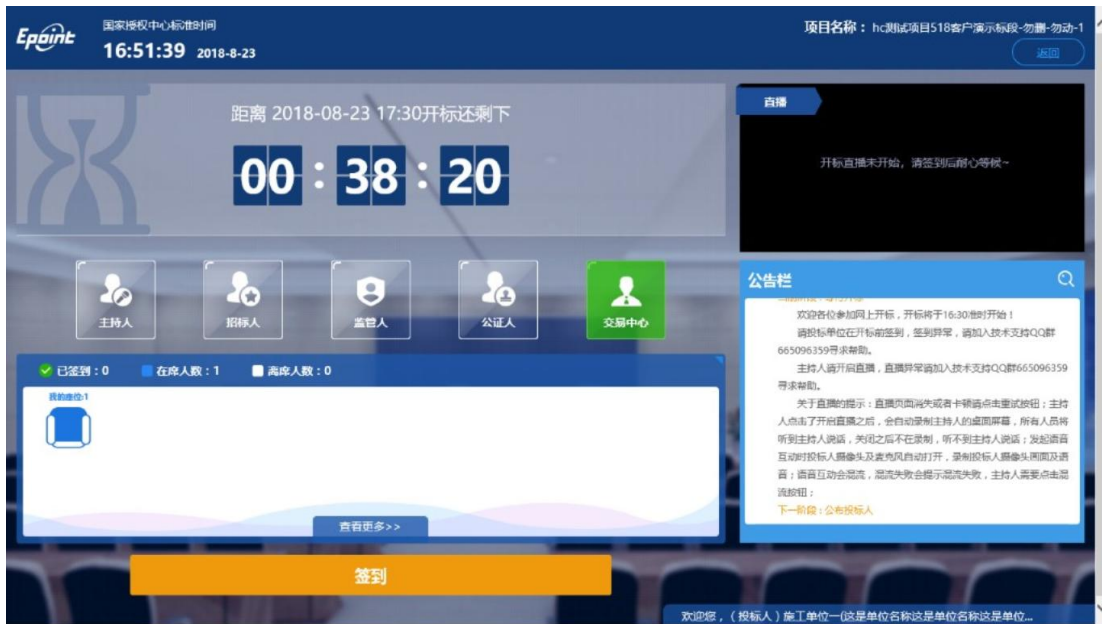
Epoint

国家授权中心标准时间

16:51:39 2018-8-23

项目名称：hc测试项目518客户演示标段-勿删-勿动-1

返回

距离 2018-08-23 17:30开标还剩下

00 : 38 : 20

直播

开标直播未开始，请签到后耐心等候~

主持人

招标人

监管人

公证人

交易中心

公告栏

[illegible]

欢迎各位参加网上开标，开标将于16:30准时开始！

请投标单位在开标前签到，签到异常，请加入技术支持QQ群665096359寻求帮助。

主持人请开启直播，直播异常请加入技术支持QQ群665096359寻求帮助。

关于直播的提示：直播页面消失或者卡顿请点击重试按钮；主持人点击了开启直播之后，会自动录制主持人的桌面屏幕，所有人员将听到主持人说话，关闭之后不在录制，听不到主持人说话；发起语音互动时投标人摄像头及麦克风自动打开，录制投标人摄像头画面及语音；语音互动会混流，混流失败会提示混流失败，主持人需要点击混流按钮；

下一阶段：公布投标人

已签到：0

在席人数：1

离席人数：0

我的座位1

查看更多>>

签到

欢迎您，（投标人）施工单位一[这是单位名称这是单位名称这是单位...